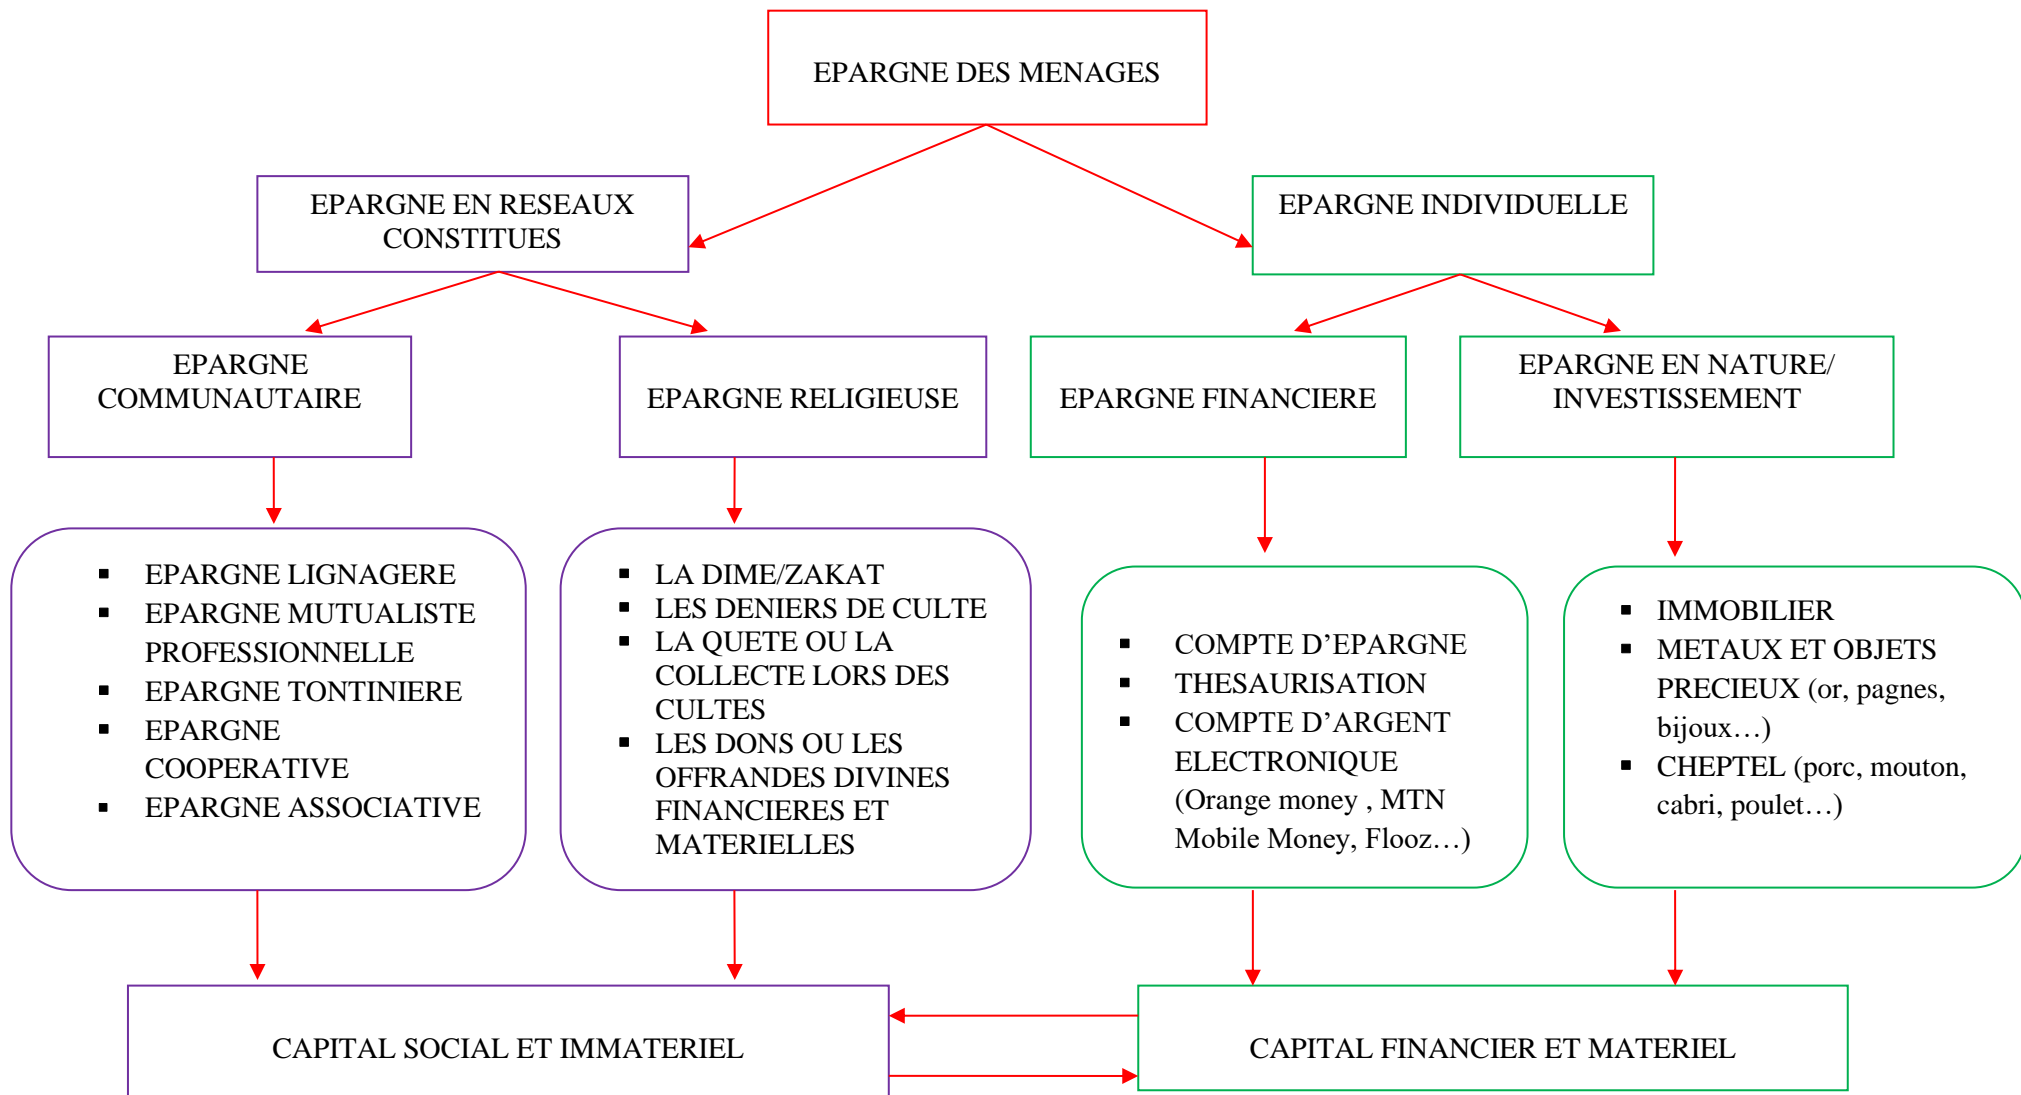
EPARGNE DES MENAGES

EPARGNE EN RESEAUX CONSTITUES

EPARGNE INDIVIDUELLE

EPARGNE COMMUNAUTAIRE

EPARGNE RELIGIEUSE

EPARGNE FINANCIERE

EPARGNE EN NATURE/ INVESTISSEMENT

- EPARGNE LIGNAGERE
- EPARGNE MUTUALISTE PROFESSIONNELLE
- EPARGNE TONTINIERE
- EPARGNE COOPERATIVE
- EPARGNE ASSOCIATIVE

- LA DIME/ZAKAT
- LES DENIERS DE CULTE
- LA QUETE OU LA COLLECTE LORS DES CULTES
- LES DONS OU LES OFFRANDES DIVINES FINANCIERES ET MATERIELLES

- COMPTE D'EPARGNE
- THESAURISATION
- COMPTE D'ARGENT ELECTRONIQUE (Orange money , MTN Mobile Money, Flooz…)

- IMMOBILIER
- METAUX ET OBJETS PRECIEUX (or, pagnes, bijoux…)
- CHEPTEL (porc, mouton, cabri, poulet…)

CAPITAL SOCIAL ET IMMATERIEL

CAPITAL FINANCIER ET MATERIEL